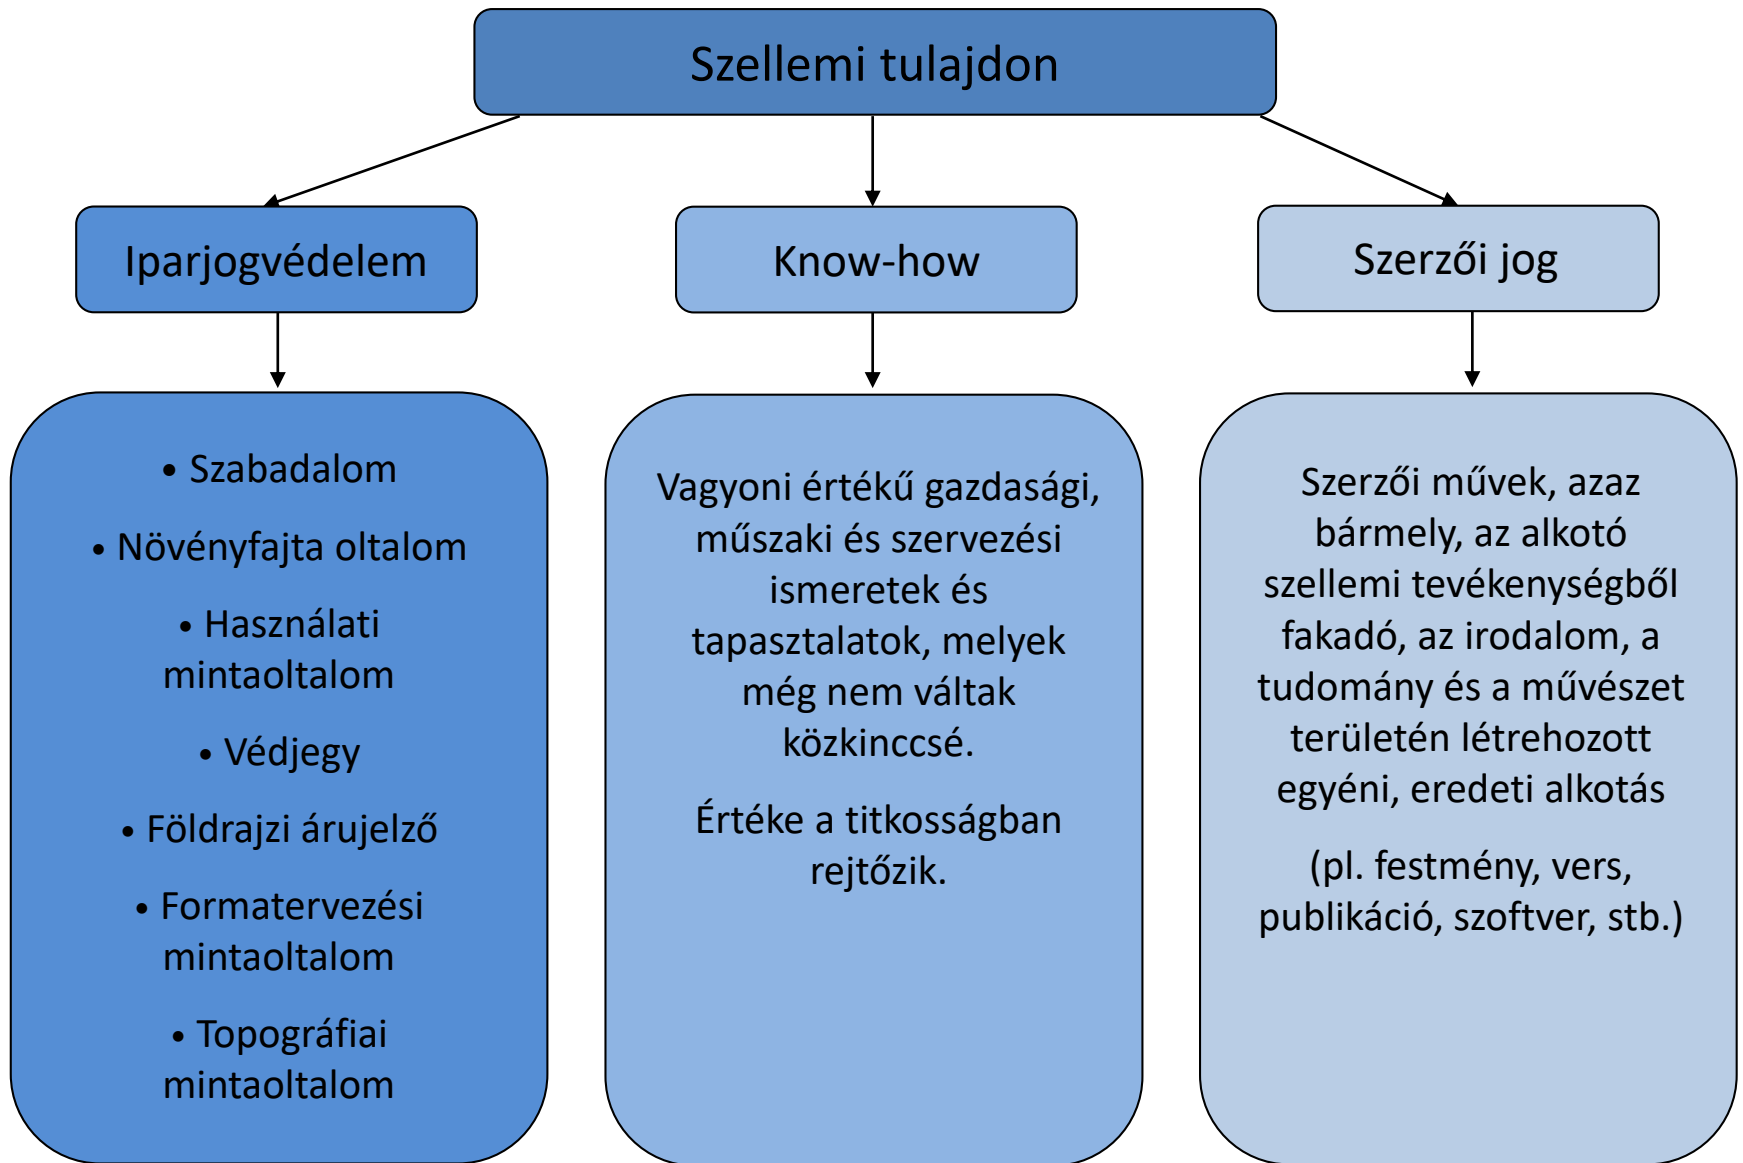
Szellemi tulajdon

Iparjogvédelem

Know-how

Szerzői jog

• Szabadalom
• Növényfajta oltalom
• Használati mintaoltalom
• Védjegy
• Földrajzi árujelző
• Formatervezési mintaoltalom
• Topográfiai mintaoltalom

Vagyoni értékű gazdasági, műszaki és szervezési ismeretek és tapasztalatok, melyek még nem váltak közkinccsé.

Értéke a titkosságban rejtőzik.

Szerzői művek, azaz bármely, az alkotó szellemi tevékenységből fakadó, az irodalom, a tudomány és a művészet területén létrehozott egyéni, eredeti alkotás

(pl. festmény, vers, publikáció, szoftver, stb.)